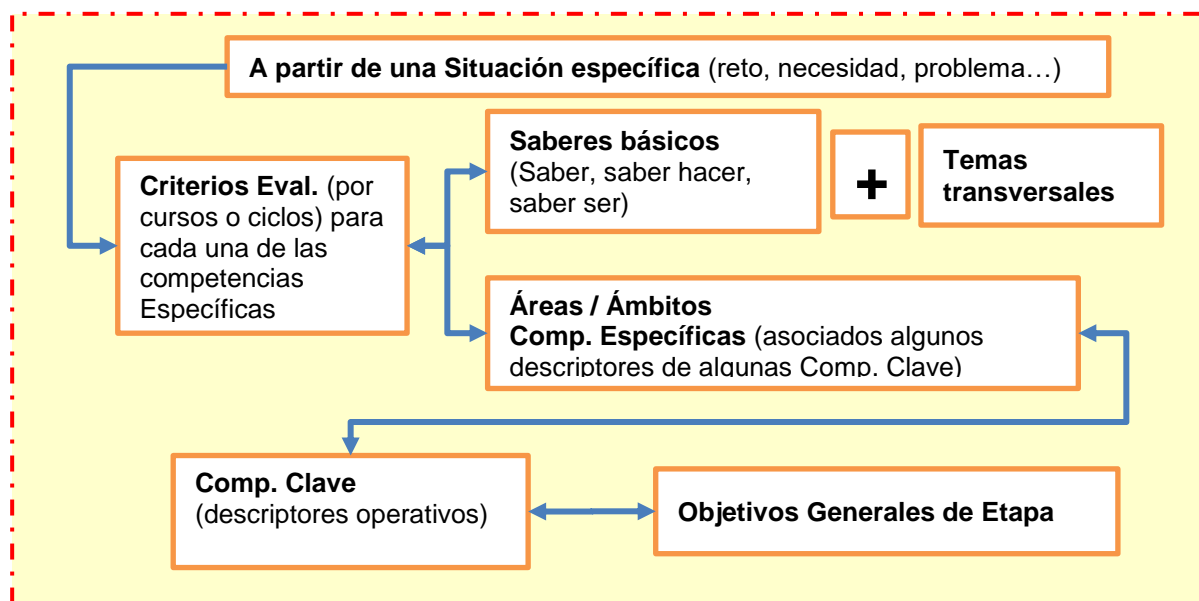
**A partir de una Situación específica** (reto, necesidad, problema…)

**Criterios Eval.** (por cursos o ciclos) para cada una de las competencias Específicas

**Saberes básicos** (Saber, saber hacer, saber ser)

**+**

**Temas transversales**

**Áreas / Ámbitos**
**Comp. Específicas** (asociados algunos descriptores de algunas Comp. Clave)

**Comp. Clave** (descriptores operativos)

**Objetivos Generales de Etapa**